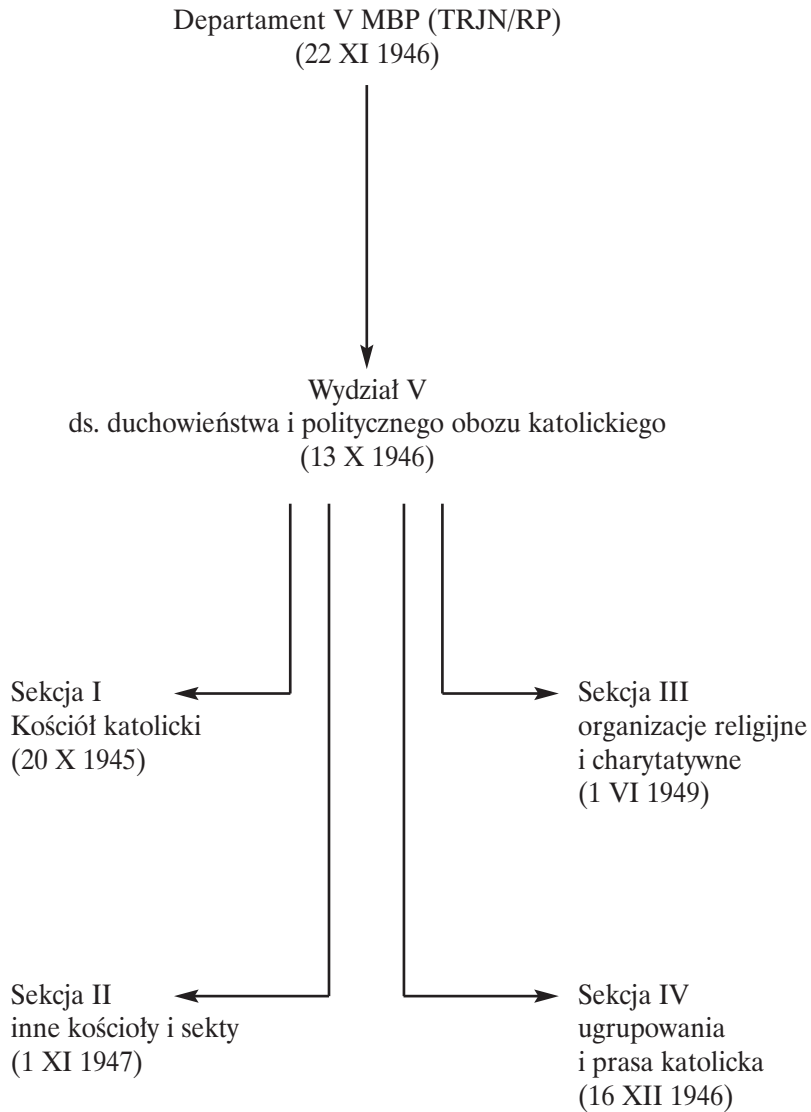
Departament V MBP (TRJN/RP)
(22 XI 1946)

Wydział V
ds. duchowieństwa i politycznego obozu katolickiego
(13 X 1946)

Sekcja I
Kościół katolicki
(20 X 1945)

Sekcja III
organizacje religijne
i charytatywne
(1 VI 1949)

Sekcja II
inne kościoły i sekty
(1 XI 1947)

Sekcja IV
ugrupowania
i prasa katolicka
(16 XII 1946)